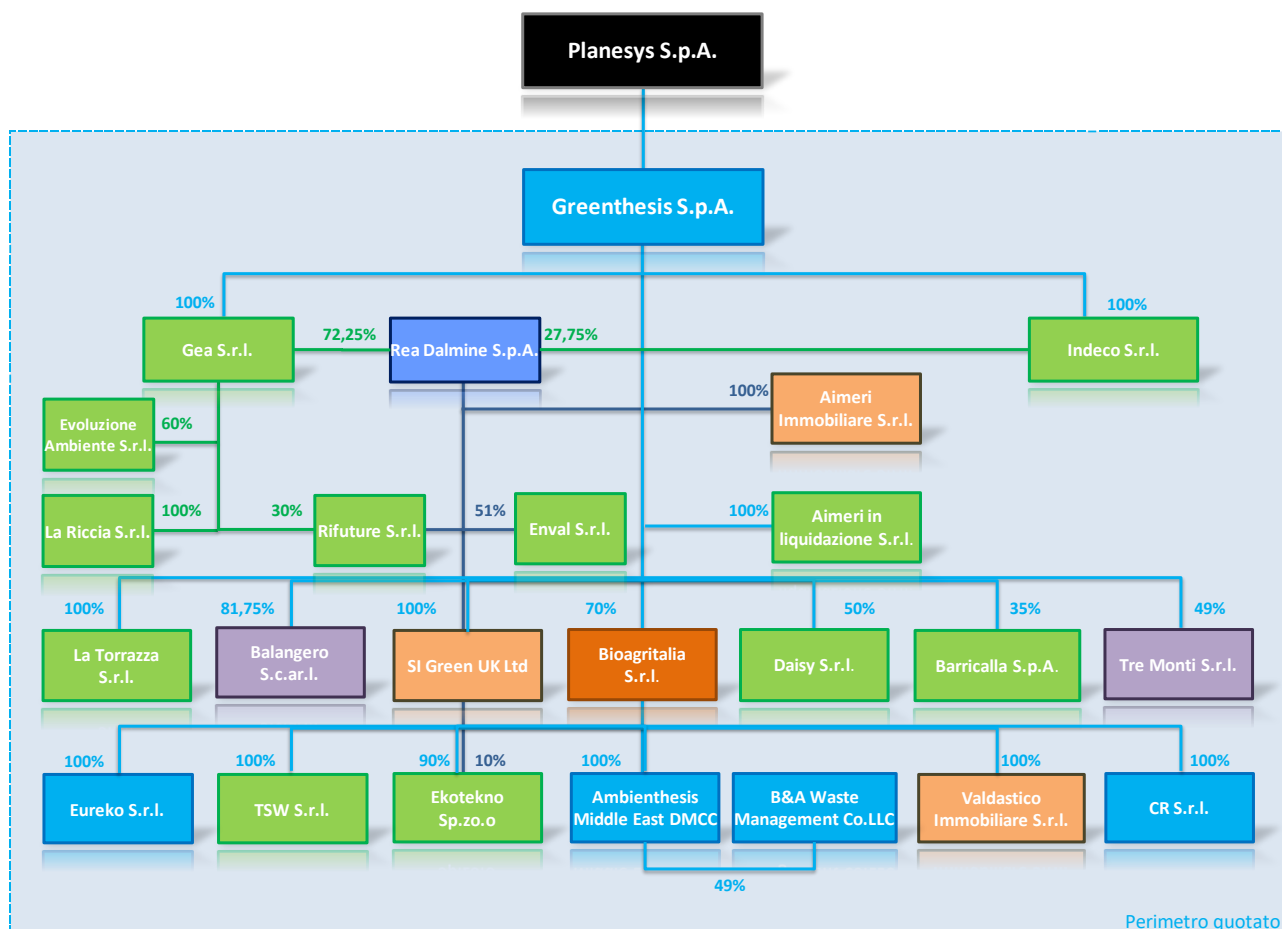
Planesys S.p.A.

Greenthesis S.p.A.

100%

100%

Gea S.r.l.

72,25%

Rea Dalmine S.p.A.

27,75%

Indeco S.r.l.

100%

Aimeri Immobiliare S.r.l.

Evoluzione Ambiente S.r.l.

60%

La Riccia S.r.l.

100%

30%

Rifuture S.r.l.

51%

Enval S.r.l.

100%

Aimeri in liquidazione S.r.l.

100%

81,75%

100%

70%

50%

35%

49%

La Torrazza S.r.l.

Balangero S.c.ar.l.

SI Green UK Ltd

Bioagritalia S.r.l.

Daisy S.r.l.

Barricalla S.p.A.

Tre Monti S.r.l.

100%

100%

90%

10%

100%

100%

100%

Eureko S.r.l.

TSW S.r.l.

Ekotekno Sp.zo.o

Ambienthesis Middle East DMCC

B&A Waste Management Co.LLC

Valdastico Immobiliare S.r.l.

CR S.r.l.

49%

Perimetro quotato